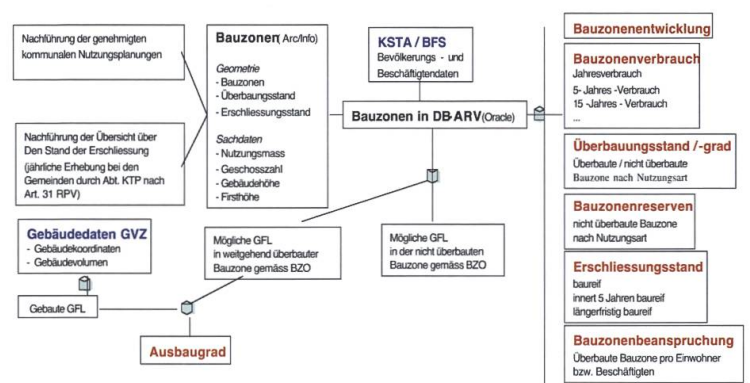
Nachführung der genehmigten kommunalen Nutzungsplanungen

Nachführung der Übersicht über Den Stand der Erschliessung (jährliche Erhebung bei den Gemeinden durch Abt. KTP nach Art. 31 RPV)

Bauzonen (Arc/Info)

Geometrie
- Bauzonen
- Überbauungsstand
- Erschliessungsstand

Sachdaten
- Nutzungsmass
- Geschosszahl
- Gebäudehöhe
- Firsthöhe

KSTA / BFS
Bevölkerungs- und Beschäftigtendaten

Bauzonen in DB-ARV (Oracle)

Gebäudedaten GVZ
- Gebäudekoordinaten
- Gebäudevolumen

Gebaute GFL

Mögliche GFL in weitgehend überbauter Bauzone gemäss BZO

Mögliche GFL in der nicht überbauten Bauzone gemäss BZO

Ausbaugrad

Bauzonenentwicklung

Bauzonenverbrauch
Jahresverbrauch
5- Jahres -Verbrauch
15 -Jahres - Verbrauch
...

Überbauungsstand /-grad
Überbaute / nicht überbaute Bauzone nach Nutzungsart

Bauzonenreserven
nicht überbaute Bauzone nach Nutzungsart

Erschliessungsstand
baureif
innert 5 Jahren baureif
längerfristig baureif

Bauzonenbeanspruchung
Überbaute Bauzone pro Einwohner bzw. Beschäftigten